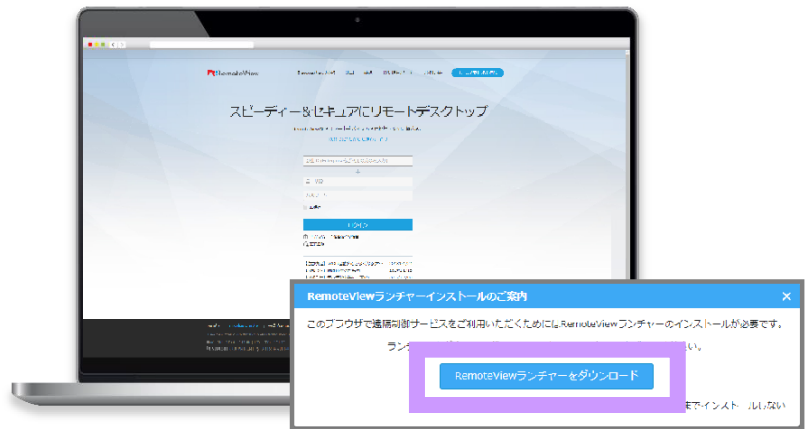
RemoteView

スピーディー&セキュアにリモートデスクトップ

RemoteViewランチャーインストールのご案内

このブラウザで遠隔制御サービスをご利用いただくためには、RemoteViewランチャーのインストールが必要です。

ランチャー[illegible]い。

RemoteViewランチャーをダウンロード

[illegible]までインスト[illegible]しない